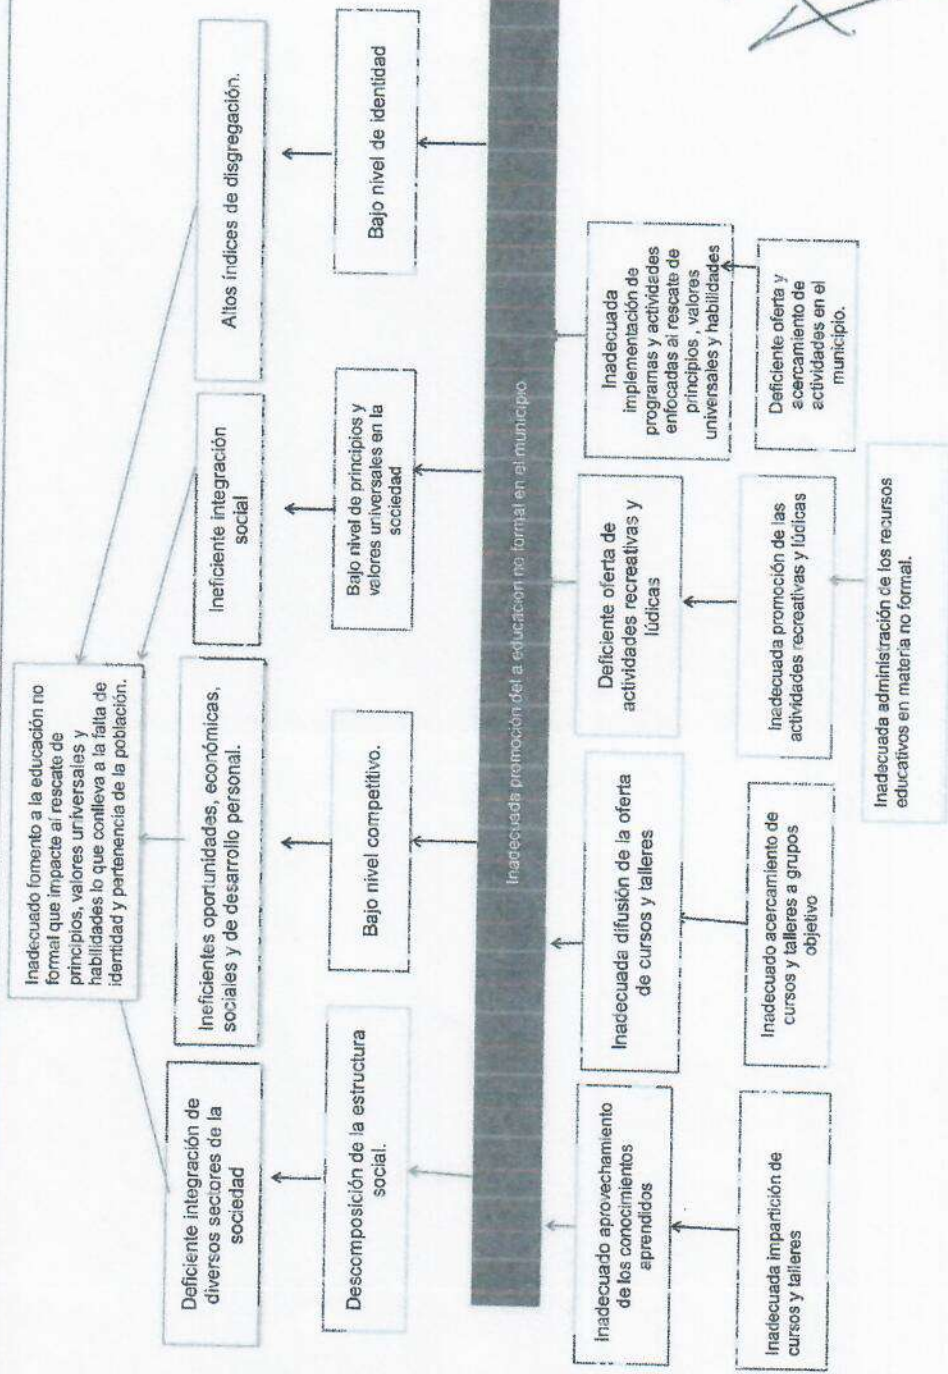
Inadecuado fomento a la educación no formal que impacte al rescate de principios, valores universales y habilidades lo que conlleva a la falta de identidad y pertenencia de la población.

Deficiente integración de diversos sectores de la sociedad

Ineficientes oportunidades, económicas, sociales y de desarrollo personal.

Ineficiente integración social

Altos índices de disgregación.

Descomposición de la estructura social.

Bajo nivel competitivo.

Bajo nivel de principios y valores universales en la sciedad

Bajo nivel de identidad

Inadecuada promoción de la educación no formal en el municipio.

Inadecuado aprovechamiento de los conocimientos aprendidos

Inadecuada difusión de la oferta de cursos y talleres

Deficiente oferta de actividades recreativas y lúdicas

Inadecuada implementación de programas y actividades enfocadas al rescate de principios , valores universales y habilidades

Inadecuada impartición de cursos y talleres

Inadecuado acercamiento de cursos y talleres a grupos objetivo

Inadecuada promoción de las actividades recreativas y lúdicas

Deficiente oferta y acercamiento de actividades en el municipio.

Inadecuada administración de los recursos educativos en materia no formal.